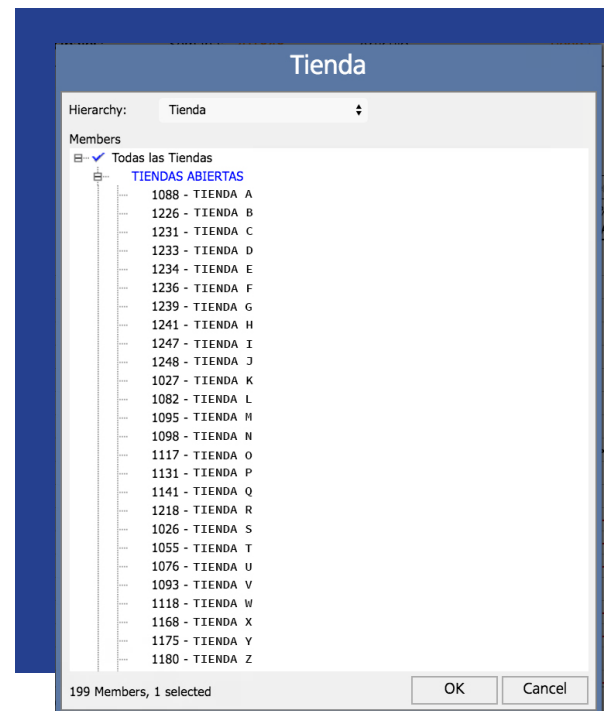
Tienda

Hierarchy: Tienda

Members
Todas las Tiendas
TIENDAS ABIERTAS
1088 - TIENDA A
1226 - TIENDA B
1231 - TIENDA C
1233 - TIENDA D
1234 - TIENDA E
1236 - TIENDA F
1239 - TIENDA G
1241 - TIENDA H
1247 - TIENDA I
1248 - TIENDA J
1027 - TIENDA K
1082 - TIENDA L
1095 - TIENDA M
1098 - TIENDA N
1117 - TIENDA O
1131 - TIENDA P
1141 - TIENDA Q
1218 - TIENDA R
1026 - TIENDA S
1055 - TIENDA T
1076 - TIENDA U
1093 - TIENDA V
1118 - TIENDA W
1168 - TIENDA X
1175 - TIENDA Y
1180 - TIENDA Z

199 Members, 1 selected
OK
Cancel